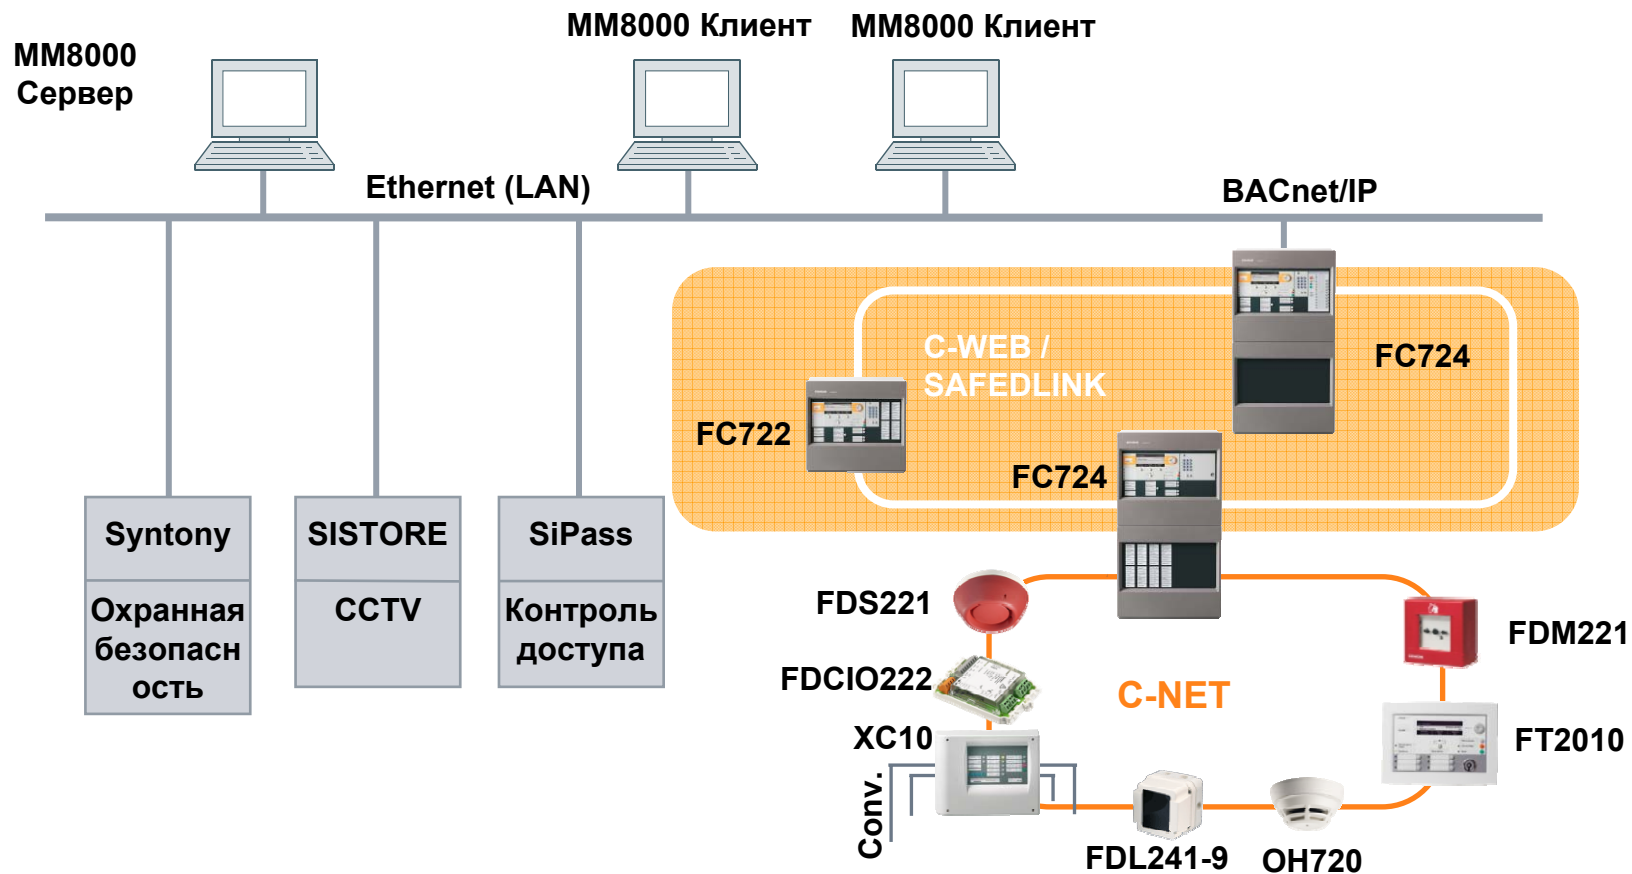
MM8000 Сервер

MM8000 Клиент

MM8000 Клиент

Ethernet (LAN)

BACnet/IP

C-WEB / SAFEDLINK

FC724

FC722

FC724

Syntony

Охранная безопасн ость

SISTORE

CCTV

SiPass

Контроль доступа

FDS221

FDM221

FDCIO222

C-NET

XC10

FT2010

Conv.

FDL241-9

OH720